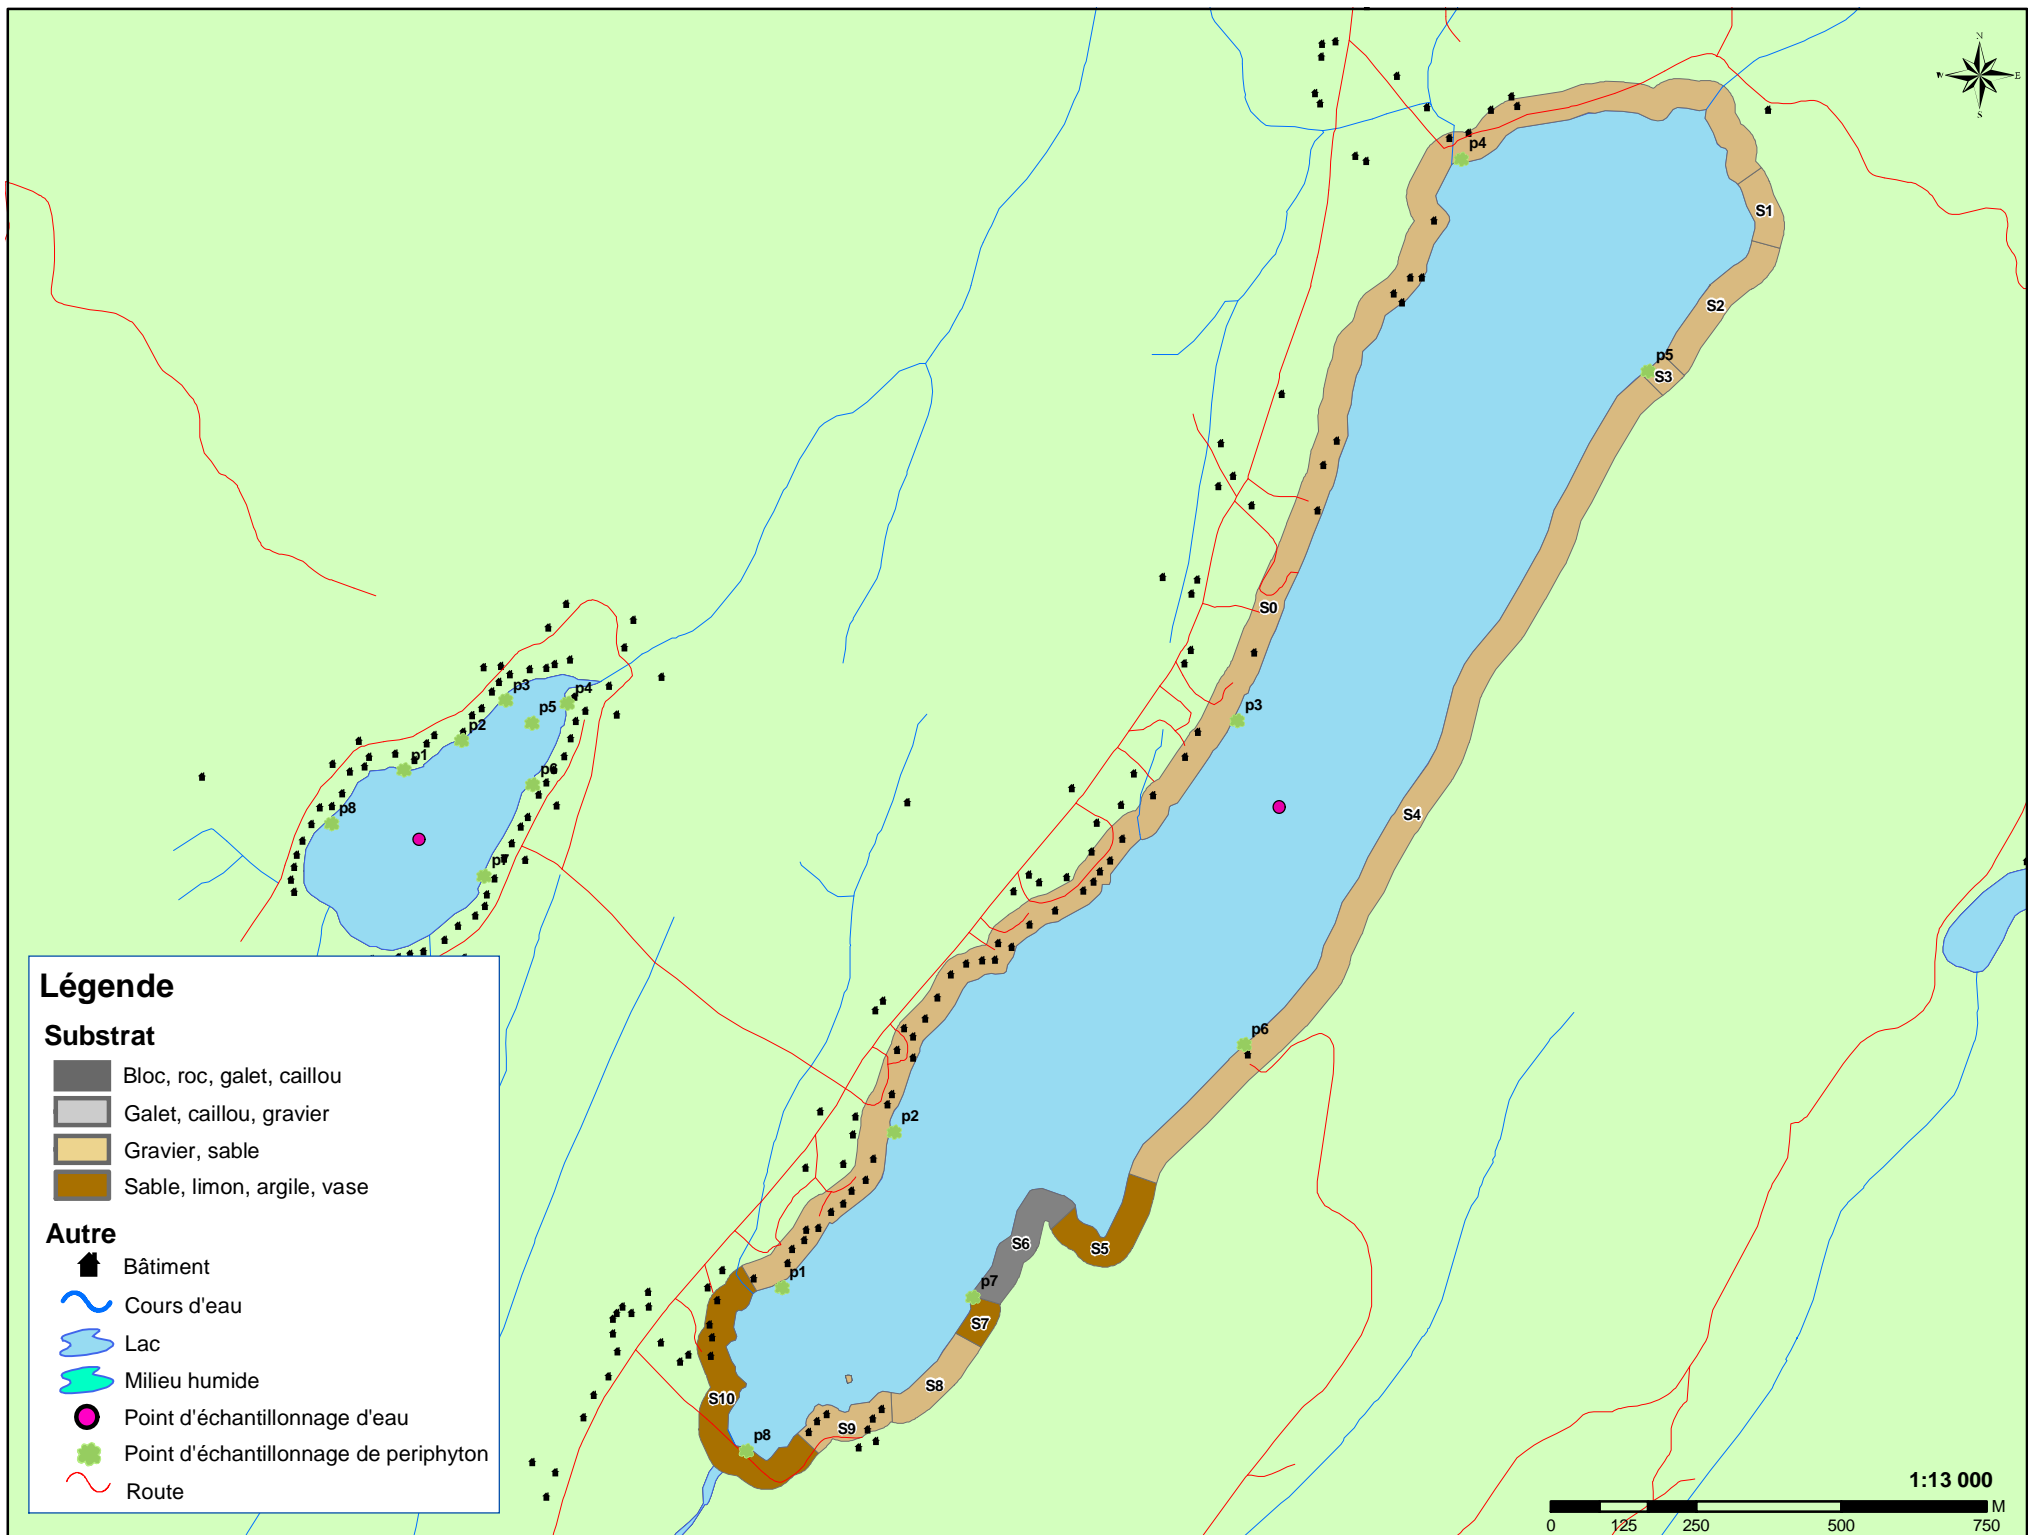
N
W
E
S

p4
S1
S2
p5
S3
S0
p3
S4
p6
p2
S6
S5
p1
p7
S7
S8
S10
p8
S9

p3
p4
p5
p2
p1
p6
p8
p7

Légende
Substrat
Bloc, roc, galet, caillou
Galet, caillou, gravier
Gravier, sable
Sable, limon, argile, vase
Autre
Bâtiment
Cours d'eau
Lac
Milieu humide
Point d'échantillonnage d'eau
Point d'échantillonnage de periphyton
Route

1:13 000
M
0 125 250 500 750